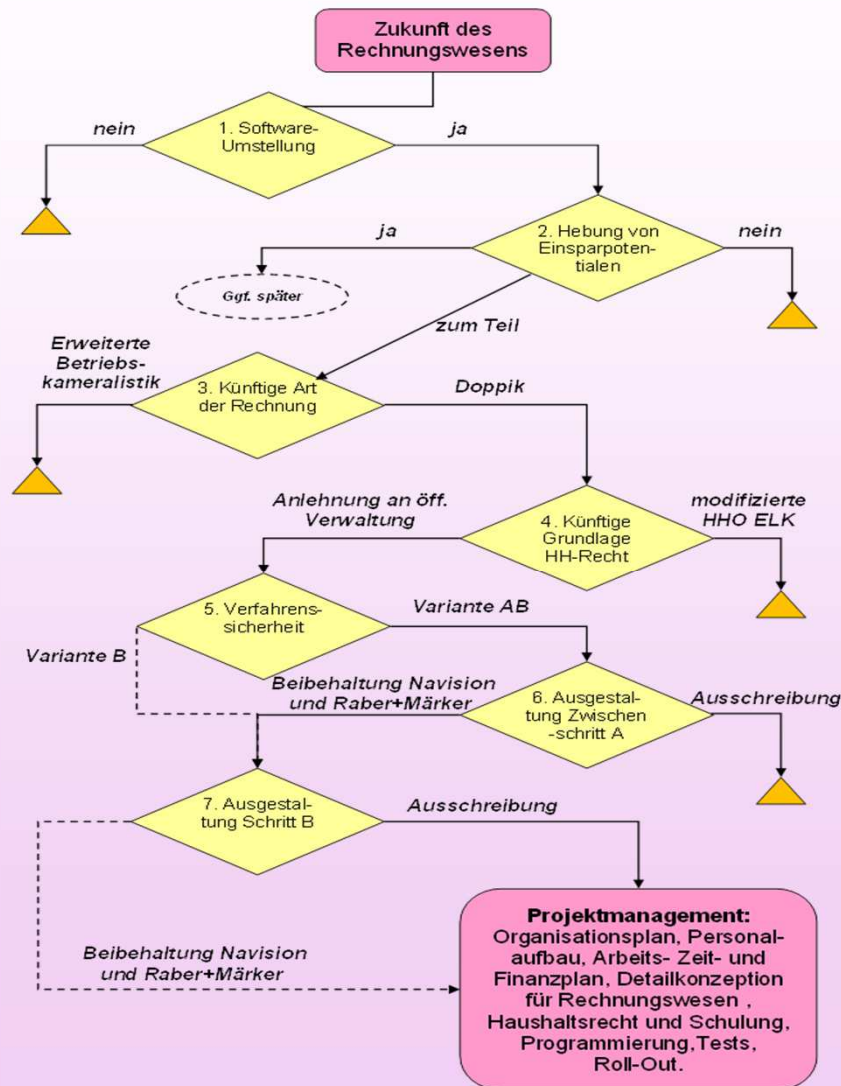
Zukunft des Rechnungswesens

nein

1. Software-Umstellung

ja

2. Hebung von Einsparpotentialen

ja

nein

Ggf. später

zum Teil

Erweiterte Betriebskameralistik

3. Künftige Art der Rechnung

Doppik

Anlehnung an öff. Verwaltung

4. Künftige Grundlage HH-Recht

modifizierte HHO ELK

5. Verfahrenssicherheit

Variante AB

Variante B

Beibehaltung Navision und Raber+Märker

6. Ausgestaltung Zwischen -schritt A

Ausschreibung

7. Ausgestaltung Schritt B

Ausschreibung

Beibehaltung Navision und Raber+Märker

Projektmanagement: Organisationsplan, Personalaufbau, Arbeits- Zeit- und Finanzplan, Detailkonzeption für Rechnungswesen , Haushaltsrecht und Schulung, Programmierung,Tests, Roll-Out.